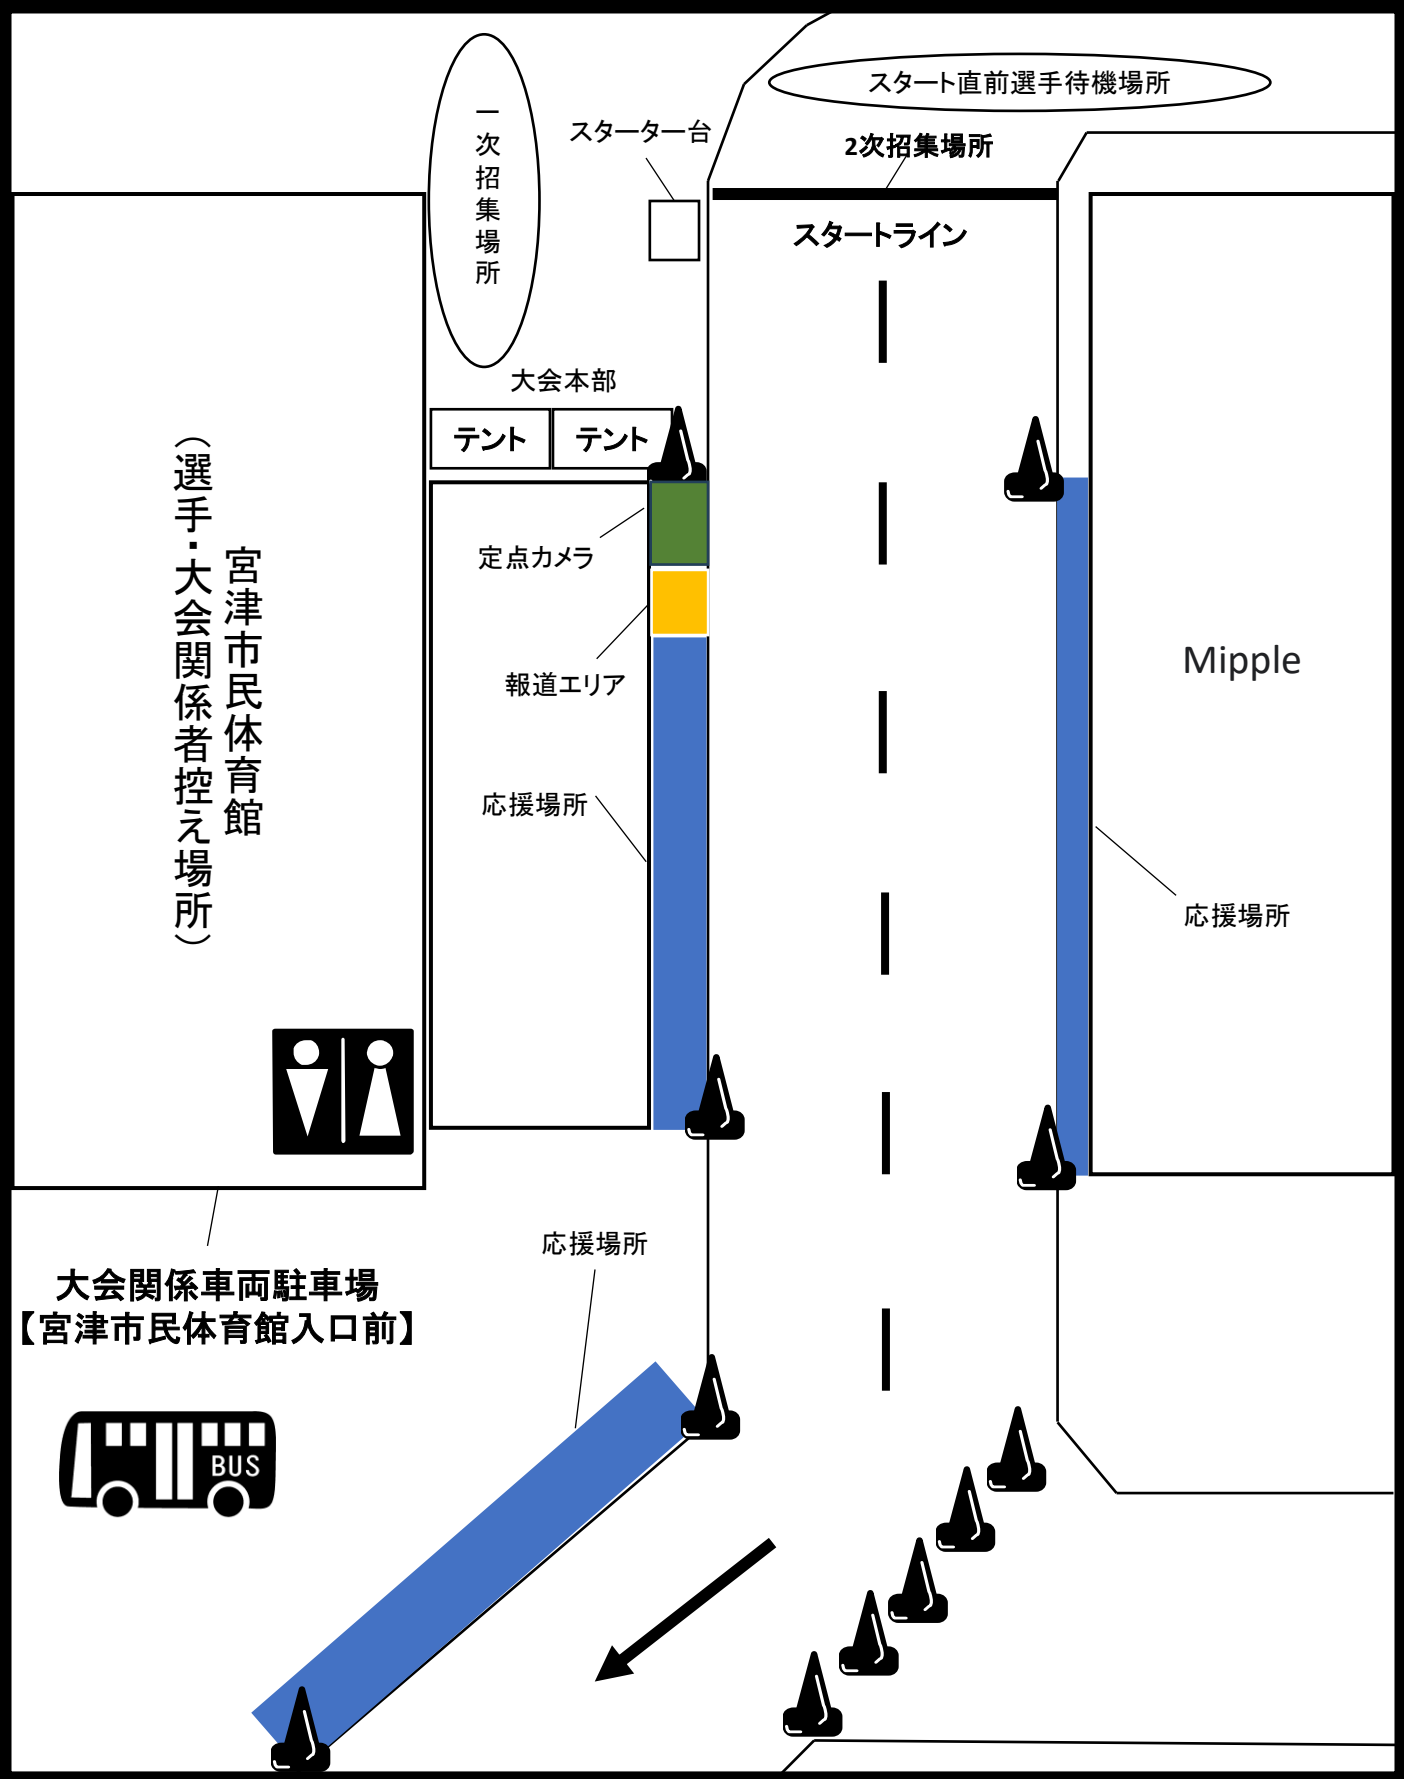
スタート直前選手待機場所

一次招集場所

スターター台

2次招集場所

スタートライン

大会本部

テント

テント

宮津市民体育館

（選手・大会関係者控え場所）

定点カメラ

報道エリア

応援場所

Mipple

応援場所

応援場所

大会関係車両駐車場
【宮津市民体育館入口前】

BUS